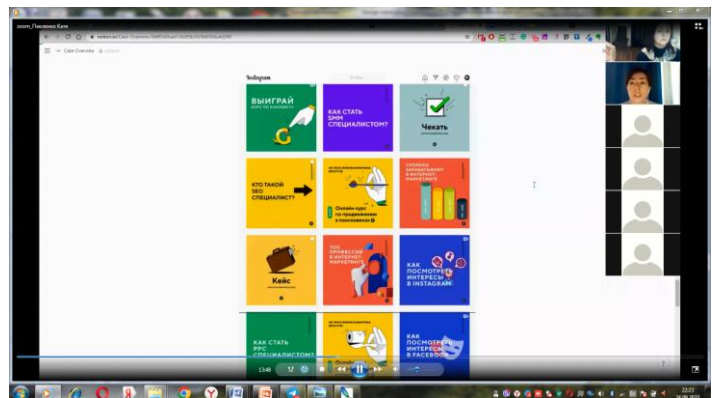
zoom_Павленко Катя

Case Overview

Instagram

ВЫИГРАЙ

КАК СТАТЬ SMM СПЕЦИАЛИСТОМ?

Чекать

КТО ТАКОЙ SEO СПЕЦИАЛИСТ?

Онлайн-курс по продвижению в поисковиках

СКОЛЬКО ЗАРАБАТЫВАЮТ В ИНТЕРНЕТ-МАРКЕТИНГЕ

Кейс

ТОП ПРОФЕССИЙ В ИНТЕРНЕТ-МАРКЕТИНГЕ

КАК ПОСМОТРЕТЬ ИНТЕРЕСЫ В INSTAGRAM

КАК СТАТЬ PPC СПЕЦИАЛИСТОМ?

КАК ПОСМОТРЕТЬ ИНТЕРЕСЫ В FACEBOOK

13:48

22:23